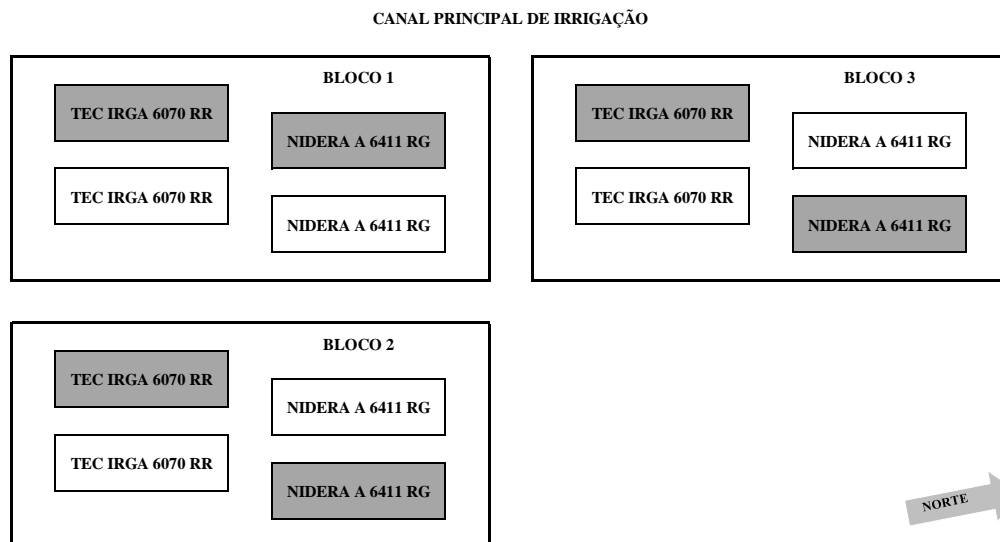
CANAL PRINCIPAL DE IRRIGAÇÃO

BLOCO 1

TEC IRGA 6070 RR

NIDERA A 6411 RG

TEC IRGA 6070 RR

NIDERA A 6411 RG

BLOCO 3

TEC IRGA 6070 RR

NIDERA A 6411 RG

TEC IRGA 6070 RR

NIDERA A 6411 RG

BLOCO 2

TEC IRGA 6070 RR

NIDERA A 6411 RG

TEC IRGA 6070 RR

NIDERA A 6411 RG

NORTE